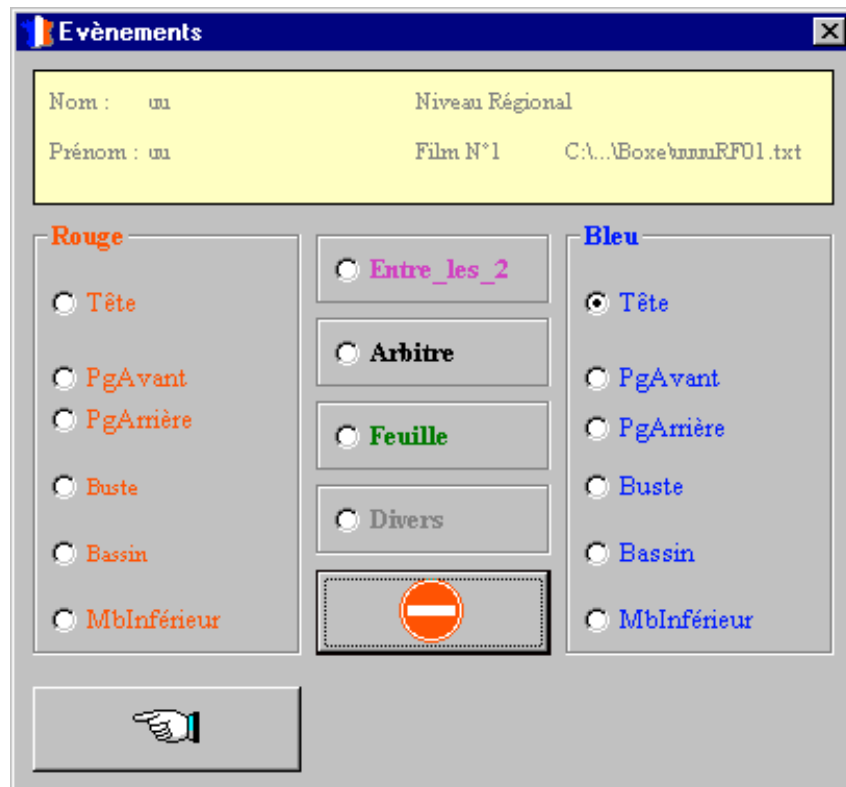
Evènements

Nom : uu
Prénom : uu

Niveau Régional
Film N°1 C:\...\Boxe\uuuuRF01.txt

Rouge
Tête
PgAvant
PgArrière
Buste
Bassin
MbInférieur

Entre_les_2
Arbitre
Feuille
Divers

Bleu
Tête
PgAvant
PgArrière
Buste
Bassin
MbInférieur